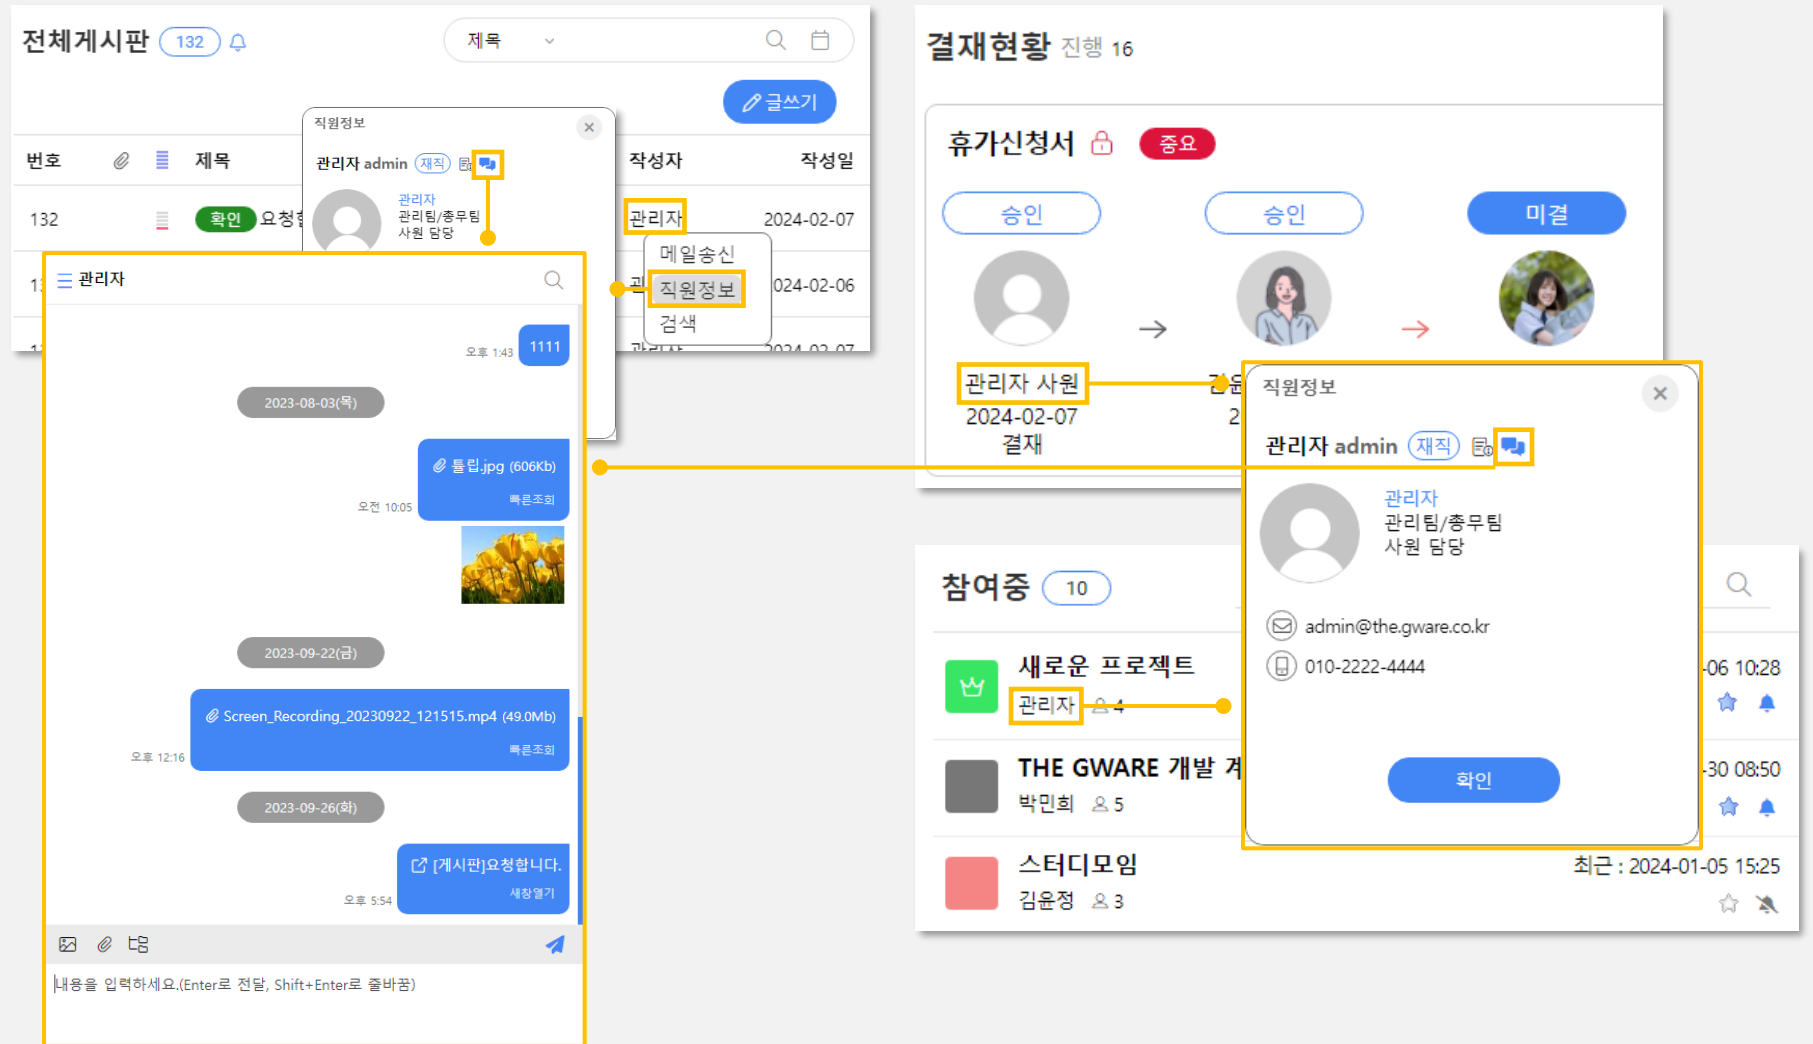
전체게시판 132

제목

글쓰기

번호 제목 작성자 작성일

132 확인 요청

관리자 2024-02-07

024-02-06

직원정보

관리자 admin 재직

관리자
관리팀/총무팀
사원 담당

메일송신
직원정보
검색

관리자

오후 1:43 1111

2023-08-03(목)

튤립.jpg (606Kb)
빠른조회
오전 10:05

2023-09-22(금)

Screen_Recording_20230922_121515.mp4 (49.0Mb)
빠른조회
오후 12:16

2023-09-26(화)

[게시판]요청합니다.
새창열기
오후 5:54

내용을 입력하세요.(Enter로 전달, Shift+Enter로 줄바꿈)

결재현황 진행 16

휴가신청서 중요

승인 승인 미결

관리자 사원
2024-02-07
결재

직원정보

관리자 admin 재직

관리자
관리팀/총무팀
사원 담당

admin@the.gware.co.kr

010-2222-4444

확인

참여중 10

새로운 프로젝트
관리자 4
-06 10:28

THE GWARE 개발 
박민희 5
-30 08:50

스터디모임
김윤정 3
최근 : 2024-01-05 15:25